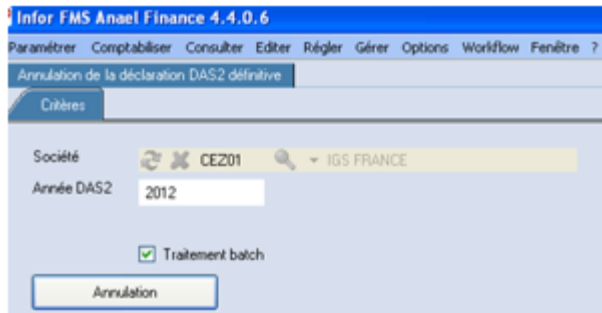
Infor FMS Anael Finance 4.4.0.6

Paramétrer Comptabiliser Consulter Editer Régler Gérer Options Workflow Fenêtre ?

Annulation de la déclaration DAS2 définitive

Critères

Société CEZ01 IGS FRANCE

Année DAS2 2012

Traitement batch

Annulation